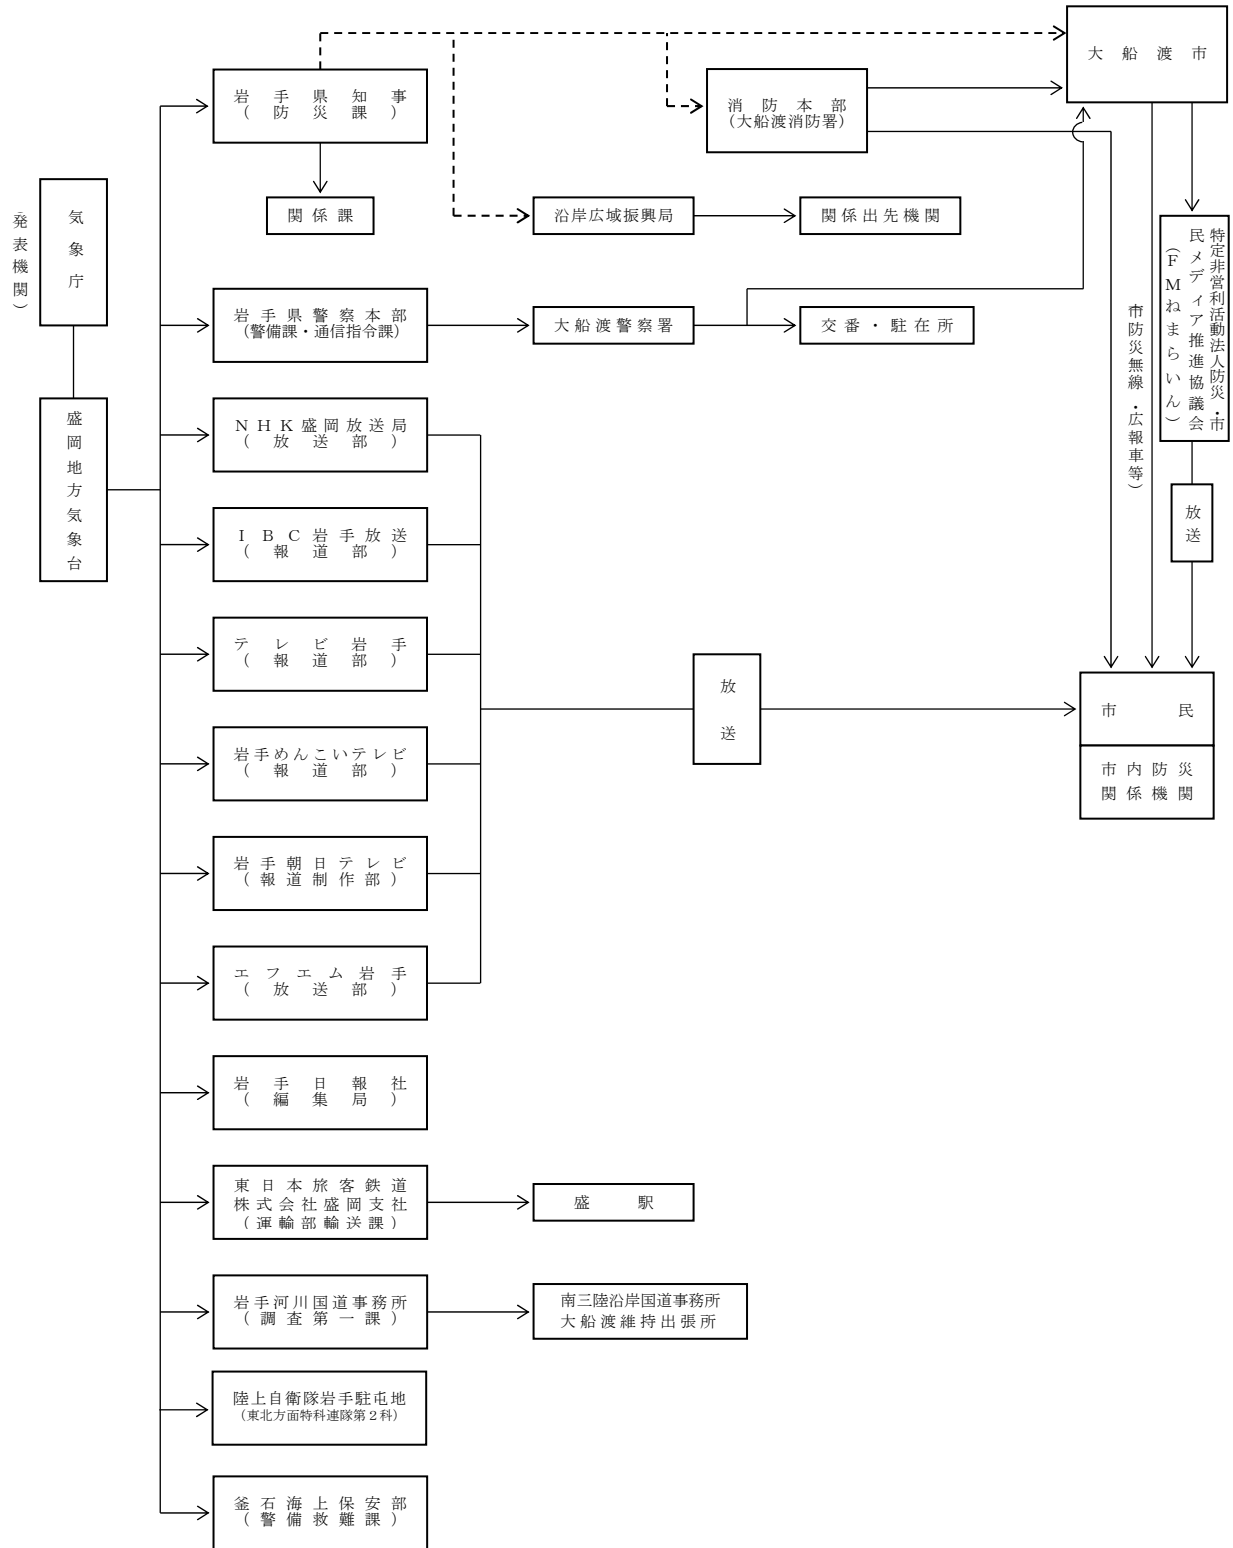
（発表機関）

気象庁

盛岡地方気象台

岩手県知事
（防災課）

関係課

沿岸広域振興局

関係出先機関

消防本部
（大船渡消防署）

大船渡市

岩手県警察本部
（警備課・通信指令課）

大船渡警察署

交番・駐在所

NHK盛岡放送局
（放送部）

IBC岩手放送
（報道部）

テレビ岩手
（報道部）

岩手めんこいテレビ
（報道部）

岩手朝日テレビ
（報道制作部）

エフエム岩手
（放送部）

放送

岩手日報社
（編集局）

東日本旅客鉄道
株式会社盛岡支社
（運輸部輸送課）

盛駅

岩手河川国道事務所
（調査第一課）

南三陸沿岸国道事務所
大船渡維持出張所

陸上自衛隊岩手駐屯地
（東北方面特科連隊第２科）

釜石海上保安部
（警備救難課）

特定非営利活動法人防災・市民メディア推進協議会
（FMねまらいん）

放送

市防災無線・広報車等）

市民

市内防災
関係機関